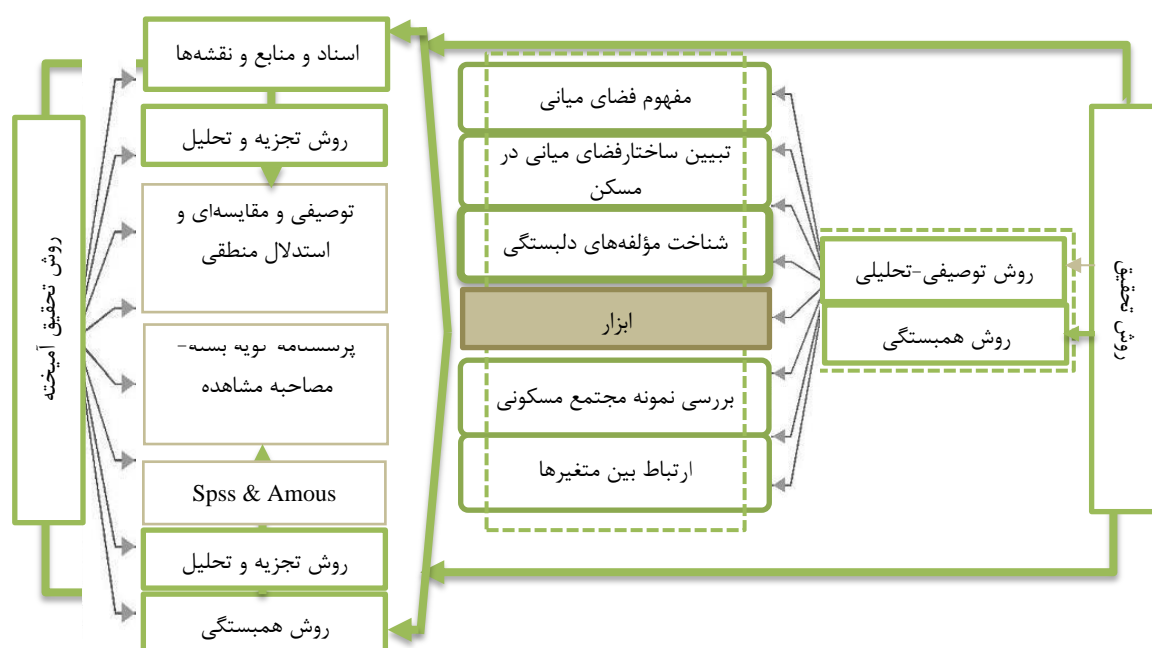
روش تحقیق

روش توصیفی-تحلیلی

روش همبستگی

مفهوم فضای میانی

تبیین ساختارفضای میانی در مسکن

شناخت مؤلفه‌های دلبستگی

ابزار

بررسی نمونه مجتمع مسکونی

ارتباط بین متغیرها

اسناد و منابع و نقشه‌ها

روش تجزیه و تحلیل

توصیفی و مقایسه‌ای و استدلال منطقی

پرسشنامه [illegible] بسته- مصاحبه مشاهده

Spss & Amous

روش تجزیه و تحلیل

روش همبستگی

روش تحقیق آمیخته